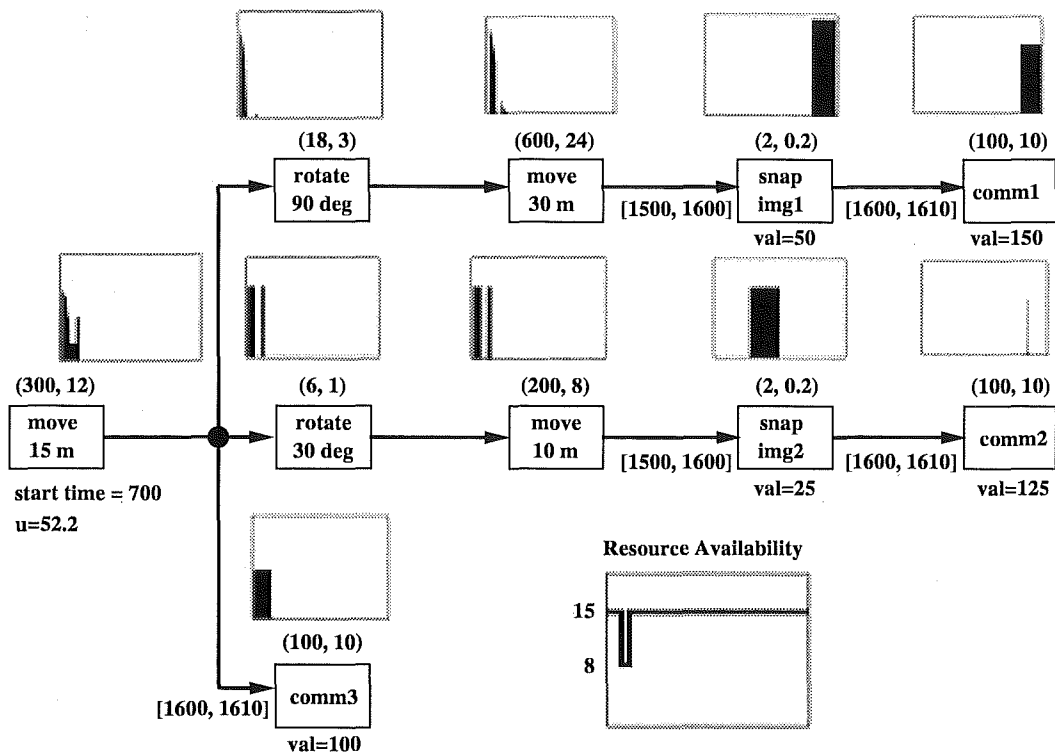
(18, 3)
rotate 90 deg

(600, 24)
move 30 m

[1500, 1600]

(2, 0.2)
snap img1
val=50

[1600, 1610]

(100, 10)
comm1
val=150

(300, 12)
move 15 m
start time = 700
u=52.2

(6, 1)
rotate 30 deg

(200, 8)
move 10 m

[1500, 1600]

(2, 0.2)
snap img2
val=25

[1600, 1610]

(100, 10)
comm2
val=125

(100, 10)
[1600, 1610]
comm3
val=100

Resource Availability
15
8